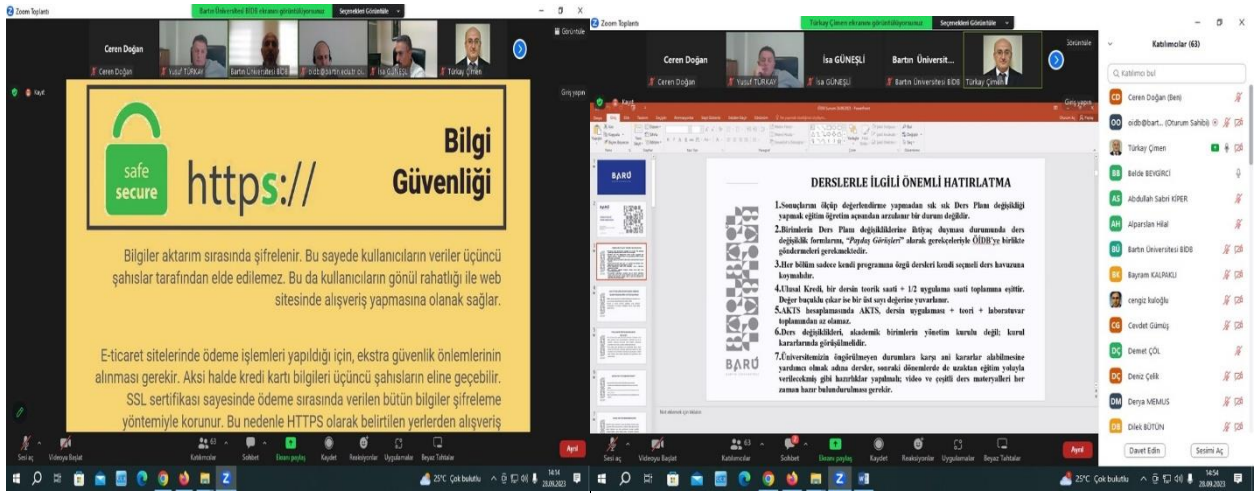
Zoom Toplantı

Bartın Üniversitesi BİDB ekranını görüntülüyorsunuz

Seçenekleri Görüntüle

Görüntüle

Ceren Doğan

Ceren Doğan

Yusuf TÜRKAY

Bartın Üniversitesi BİDB

oidb@bartin.edu.tr

İsa GÜNEŞLİ

Türkay Çimen

Kayıt

Giriş yapın

safe secure

https://

Bilgi Güvenliği

Bilgiler aktarım sırasında şifrelenir. Bu sayede kullanıcıların veriler üçüncü şahıslar tarafından elde edilemez. Bu da kullanıcıların gönül rahatlığı ile web sitesinde alışveriş yapmasına olanak sağlar.

E-ticaret sitelerinde ödeme işlemleri yapıldığı için, ekstra güvenlik önlemlerinin alınması gerekir. Aksi halde kredi kartı bilgileri üçüncü şahısların eline geçebilir. SSL sertifikası sayesinde ödeme sırasında verilen bütün bilgiler şifreleme yöntemiyle korunur. Bu nedenle HTTPS olarak belirtilen yerlerden alışveriş

Sesi aç

Videoyu Başlat

Katılımcılar 63

Sohbet

Ekranı paylaş

Kaydet

Reaksiyonlar

Uygulamalar

Beyaz Tahtalar

Ayrıl

25°C Çok bulutlu

14:14
28.09.2023

Zoom Toplantı

Türkay Çimen ekranını görüntülüyorsunuz

Seçenekleri Görüntüle

Görüntüle

Ceren Doğan

İsa GÜNEŞLİ

Bartın Üniversit...

Ceren Doğan

Yusuf TÜRKAY

İsa GÜNEŞLİ

Bartın Üniversitesi BİDB

Türkay Çimen

Kayıt

Giriş yapın

BARÜ

DERSLERLE İLGİLİ ÖNEMLİ HATIRLATMA

1.Sonuçlarını ölçüp değerlendirme yapmadan sık sık Ders Planı değişikliği yapmak eğitim öğretim açısından arzulanır bir durum değildir.

2.Birimlerin Ders Planı değişikliklerine ihtiyaç duyması durumunda ders değişiklik formlarını, "Paydaş Görüşleri" alarak gerekçeleriyle ÖİDB'ye birlikte göndermeleri gerekmektedir.

3.Her bölüm sadece kendi programına özgü dersleri kendi seçmeli ders havuzuna koymalıdır.

4.Ulusal Kredi, bir dersin teorik saati + 1/2 uygulama saati toplamına eşittir. Değer buçuklu çıkar ise bir üst sayı değerine yuvarlanır.

5.AKTS hesaplamasında AKTS, dersin uygulaması + teori + laboratuvar toplamından az olamaz.

6.Ders değişiklikleri, akademik birimlerin yönetim kurulu değil; kurul kararlarında görüşülmelidir.

7.Üniversitemizin öngörülmeyen durumlarla karşı ani kararlar alabilmesine yardımcı olmak adına dersler, sonraki dönemlerde de uzaktan eğitim yoluyla verilecekmiş gibi hazırlıklar yapılmalı; video ve çeşitli ders materyalleri her zaman hazır bulundurulması gerekir.

BARÜ

Sesi aç

Videoyu Başlat

Katılımcılar 63

Sohbet

Ekranı paylaş

Kaydet

Reaksiyonlar

Uygulamalar

Beyaz Tahtalar

Ayrıl

Katılımcılar (63)

Katılımcı bul

Ceren Doğan (Ben)

oidb@bart... (Oturum Sahibi)

Türkay Çimen

Belde BEYGİRCİ

Abdullah Sabri KİPER

Alparslan Hilal

Bartın Üniversitesi BİDB

Bayram KALPAKLI

cengiz kuloğlu

Cevdet Gümüş

Demet ÇÖL

Deniz Çelik

Derya MEMUŞ

Dilek BÜTÜN

Davet Edin

Sesimi Aç

25°C Çok bulutlu

14:54
28.09.2023